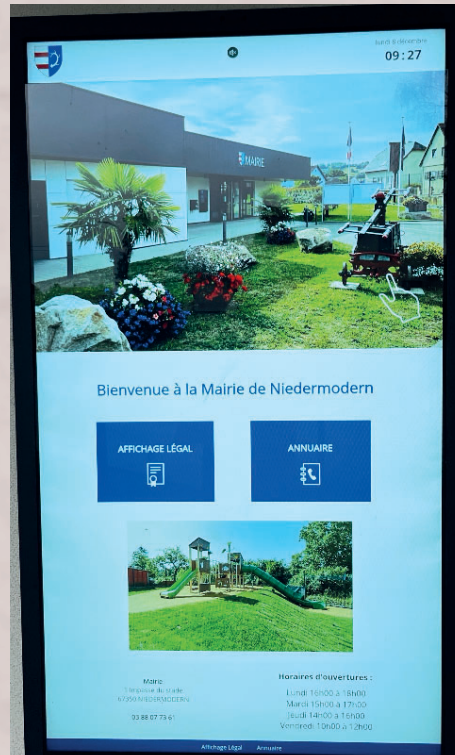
Samedi 6 décembre
09:27

MAIRIE

Bienvenue à la Mairie de Niedermodern

AFFICHAGE LÉGAL

ANNUAIRE

Mairie
1 impasse du stade
67350 NIEDERMODERN

03 88 07 73 61

Horaires d'ouvertures :
Lundi 16h00 à 18h00
Mardi 15h00 à 17h00
Jeudi 14h00 à 16h00
Vendredi 10h00 à 12h00

Affichage Légal Annuaire